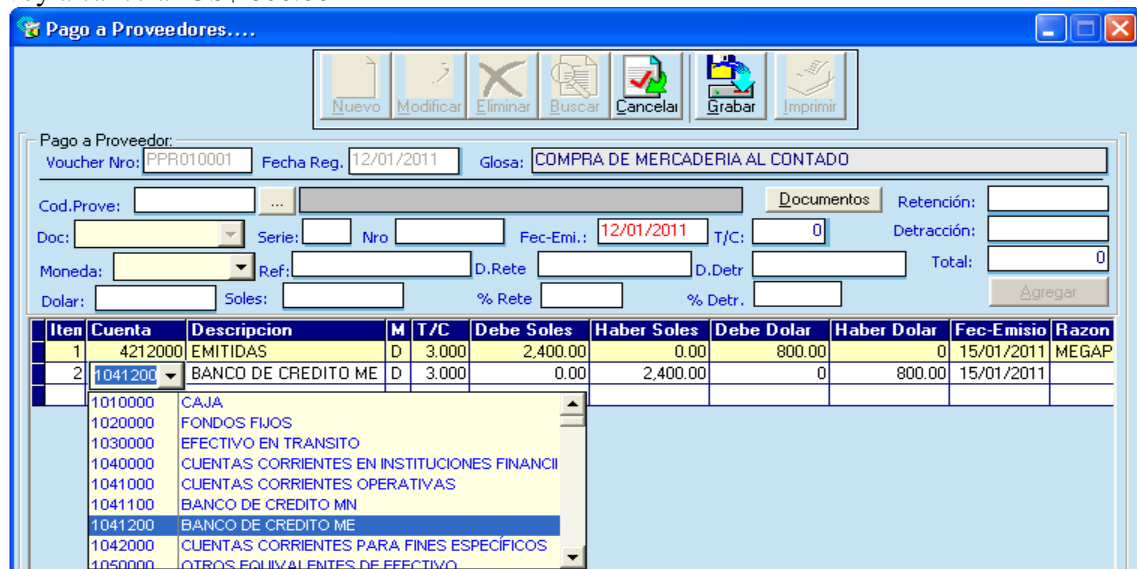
Pago a Proveedores....

Nuevo Modificar Eliminar Buscar Cancelar Grabar Imprimir

Pago a Proveedor
Voucher Nro: PPR010001 Fecha Reg. 12/01/2011 Glosa: COMPRA DE MERCADERIA AL CONTADO

Cod.Prove: ... Documentos Retención:
Doc: Serie: Nro Fec-Emi.: 12/01/2011 T/C: 0 Detracción:
Moneda: Ref: D.Rete D.Detr Total: 0
Dolar: Soles: % Rete % Detr. Agregar

| Iten | Cuenta | Descripcion | M | T/C | Debe Soles | Haber Soles | Debe Dolar | Haber Dolar | Fec-Emisio | Razon |
|---|---|---|---|---|---|---|---|---|---|---|
| 1 | 4212000 | EMITIDAS | D | 3.000 | 2,400.00 | 0.00 | 800.00 | 0 | 15/01/2011 | MEGAP |
| 2 | 1041200 | BANCO DE CREDITO ME | D | 3.000 | 0.00 | 2,400.00 | 0 | 800.00 | 15/01/2011 | |

| | |
|---|---|
| 1010000 | CAJA |
| 1020000 | FONDOS FIJOS |
| 1030000 | EFECTIVO EN TRANSITO |
| 1040000 | CUENTAS CORRIENTES EN INSTITUCIONES FINANCII |
| 1041000 | CUENTAS CORRIENTES OPERATIVAS |
| 1041100 | BANCO DE CREDITO MN |
| 1041200 | BANCO DE CREDITO ME |
| 1042000 | CUENTAS CORRIENTES PARA FINES ESPECÍFICOS |
| 1050000 | OTROS EQUIVALENTES DE EFECTIVO |